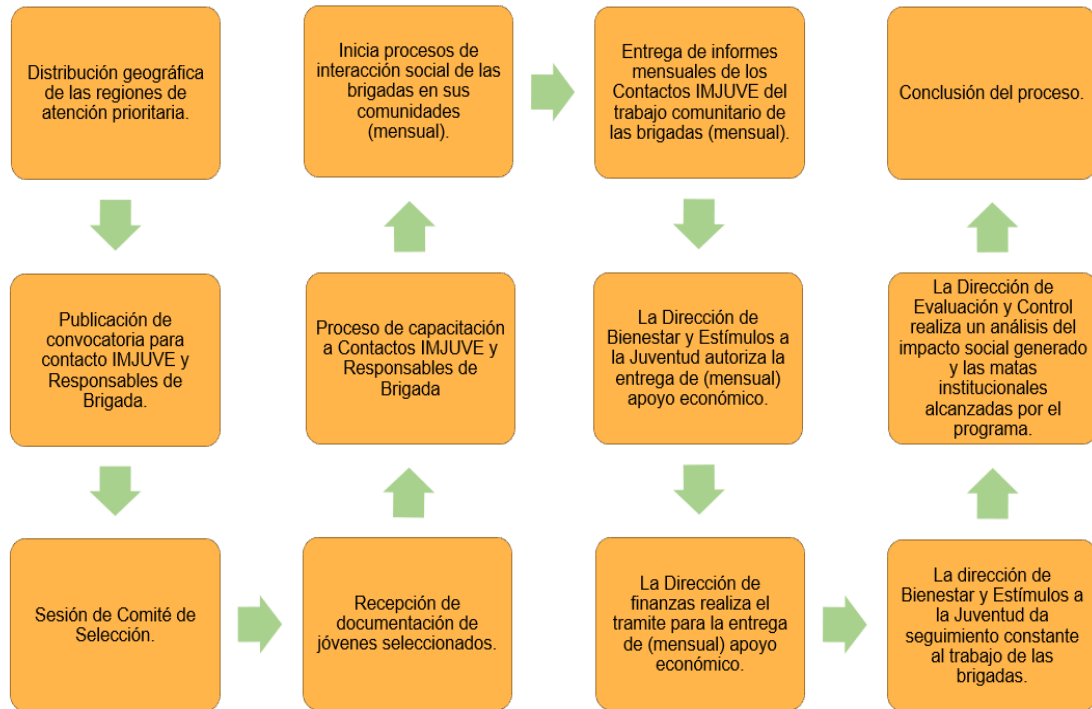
Distribución geográfica de las regiones de atención prioritaria.

Publicación de convocatoria para contacto IMJUVE y Responsables de Brigada.

Sesión de Comité de Selección.

Recepción de documentación de jóvenes seleccionados.

Proceso de capacitación a Contactos IMJUVE y Responsables de Brigada

Inicia procesos de interacción social de las brigadas en sus comunidades (mensual).

Entrega de informes mensuales de los Contactos IMJUVE del trabajo comunitario de las brigadas (mensual).

La Dirección de Bienestar y Estímulos a la Juventud autoriza la entrega de (mensual) apoyo económico.

La Dirección de finanzas realiza el tramite para la entrega de (mensual) apoyo económico.

La dirección de Bienestar y Estímulos a la Juventud da seguimiento constante al trabajo de las brigadas.

La Dirección de Evaluación y Control realiza un análisis del impacto social generado y las matas institucionales alcanzadas por el programa.

Conclusión del proceso.